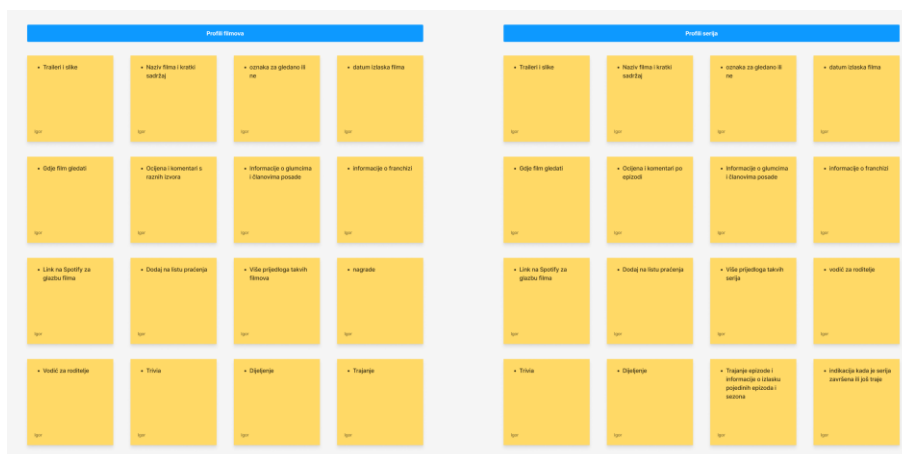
Profili filmova

- Traileri i slike

Igor

- Naziv filma i kratki sadržaj

Igor

- oznaka za gledano ili ne

Igor

- datum izlaska filma

Igor

- Gdje film gledati

Igor

- Ocijena i komentari s raznih izvora

Igor

- Informacije o glumcima i članovima posade

Igor

- Informacije o franchizi

Igor

- Link na Spotify za glazbu filma

Igor

- Dodaj na listu praćenja

Igor

- Više prijedloga takvih filmova

Igor

- nagrade

Igor

- Vodič za roditelje

Igor

- Trivia

Igor

- Dijeljenje

Igor

- Trajanje

Igor

Profili serija

- Traileri i slike

Igor

- Naziv filma i kratki sadržaj

Igor

- oznaka za gledano ili ne

Igor

- datum izlaska filma

Igor

- Gdje film gledati

Igor

- Ocijena i komentari po epizodi

Igor

- Informacije o glumcima i članovima posade

Igor

- Informacije o franchizi

Igor

- Link na Spotify za glazbu filma

Igor

- Dodaj na listu praćenja

Igor

- Više prijedloga takvih serija

Igor

- vodič za roditelje

Igor

- Trivia

Igor

- Dijeljenje

Igor

- Trajanje epizode i informacije o izlasku pojedinih epizoda i sezona

Igor

- Indikacija kada je serija završena ili još traje

Igor